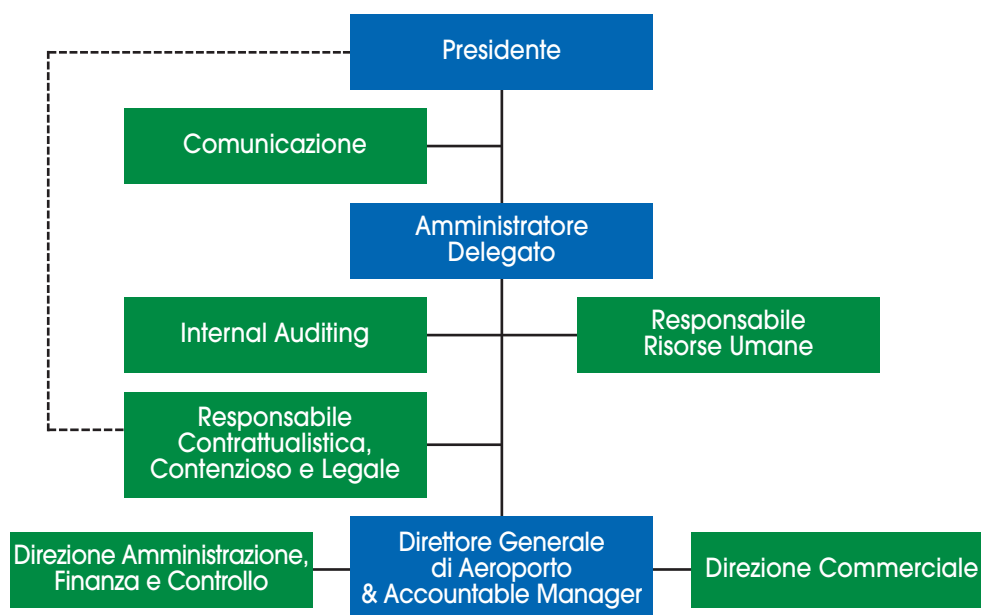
Presidente

Comunicazione

Amministratore Delegato

Internal Auditing

Responsabile Risorse Umane

Responsabile Contrattualistica, Contenzioso e Legale

Direzione Amministrazione, Finanza e Controllo

Direttore Generale di Aeroporto & Accountable Manager

Direzione Commerciale